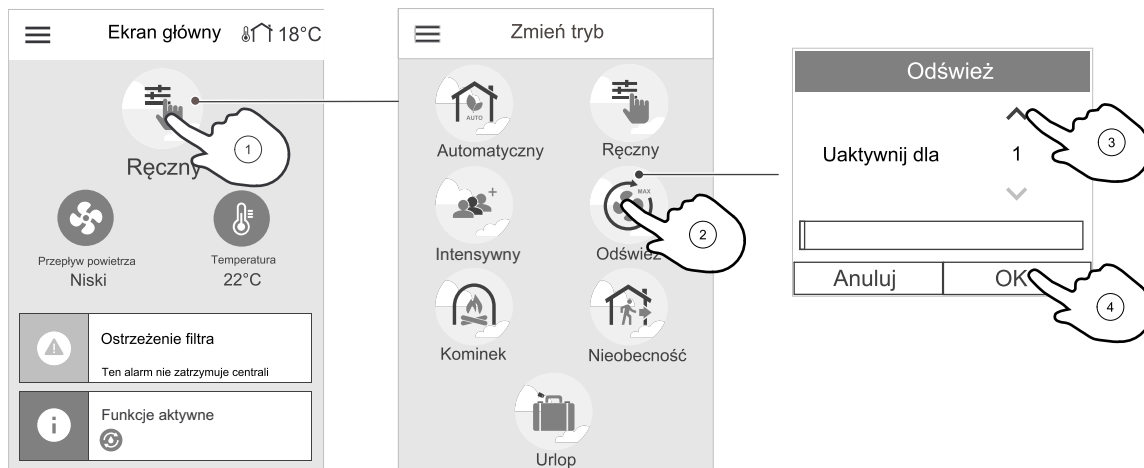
Ekran główny 18°C

Ręczny

1

Przepływ powietrza
Niski

Temperatura
22°C

Ostrzeżenie filtra
Ten alarm nie zatrzymuje centrali

Funkcje aktywne

Zmień tryb

AUTO
Automatyczny

Ręczny

Intensywny

MAX
Odśwież

2

Kominek

Nieobecność

Urlop

Odśwież

Uaktywnij dla 1

3

Anuluj

OK

4